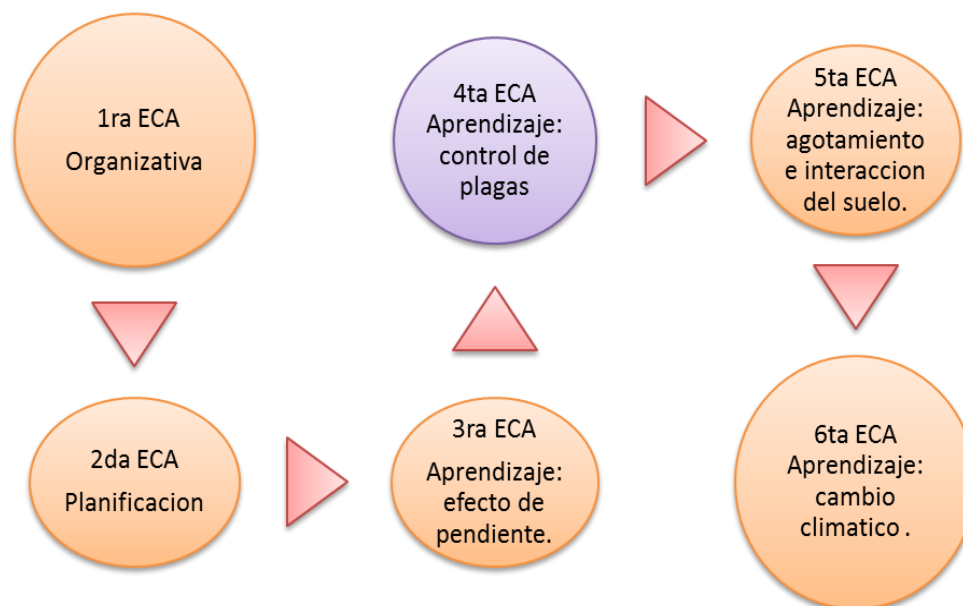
1ra ECA
Organizativa

2da ECA
Planificacion

3ra ECA
Aprendizaje: efecto de pendiente.

4ta ECA
Aprendizaje: control de plagas

5ta ECA
Aprendizaje: agotamiento e interaccion del suelo.

6ta ECA
Aprendizaje: cambio climatico .